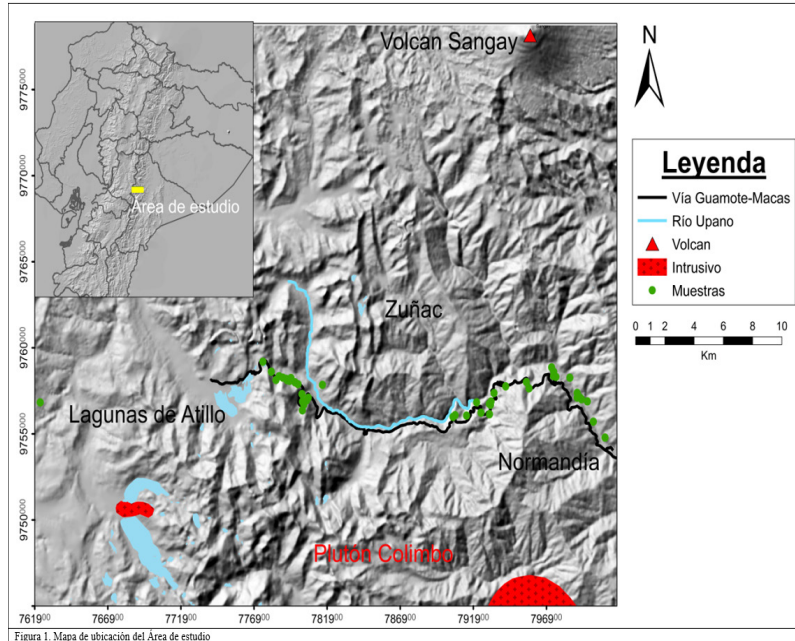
Volcan Sangay

N

Área de estudio

9775000
9770000
9765000
9760000
9755000
9750000

Leyenda
Vía Guamote-Macas
Río Upano
Volcan
Intrusivo
Muestras

0 1 2 4 6 8 10
Km

Zuñac

Lagunas de Atillo

Normandia

Plutón Colimbo

761900 766900 771900 776900 781900 786900 791900 796900

Figura 1. Mapa de ubicación del Área de estudio